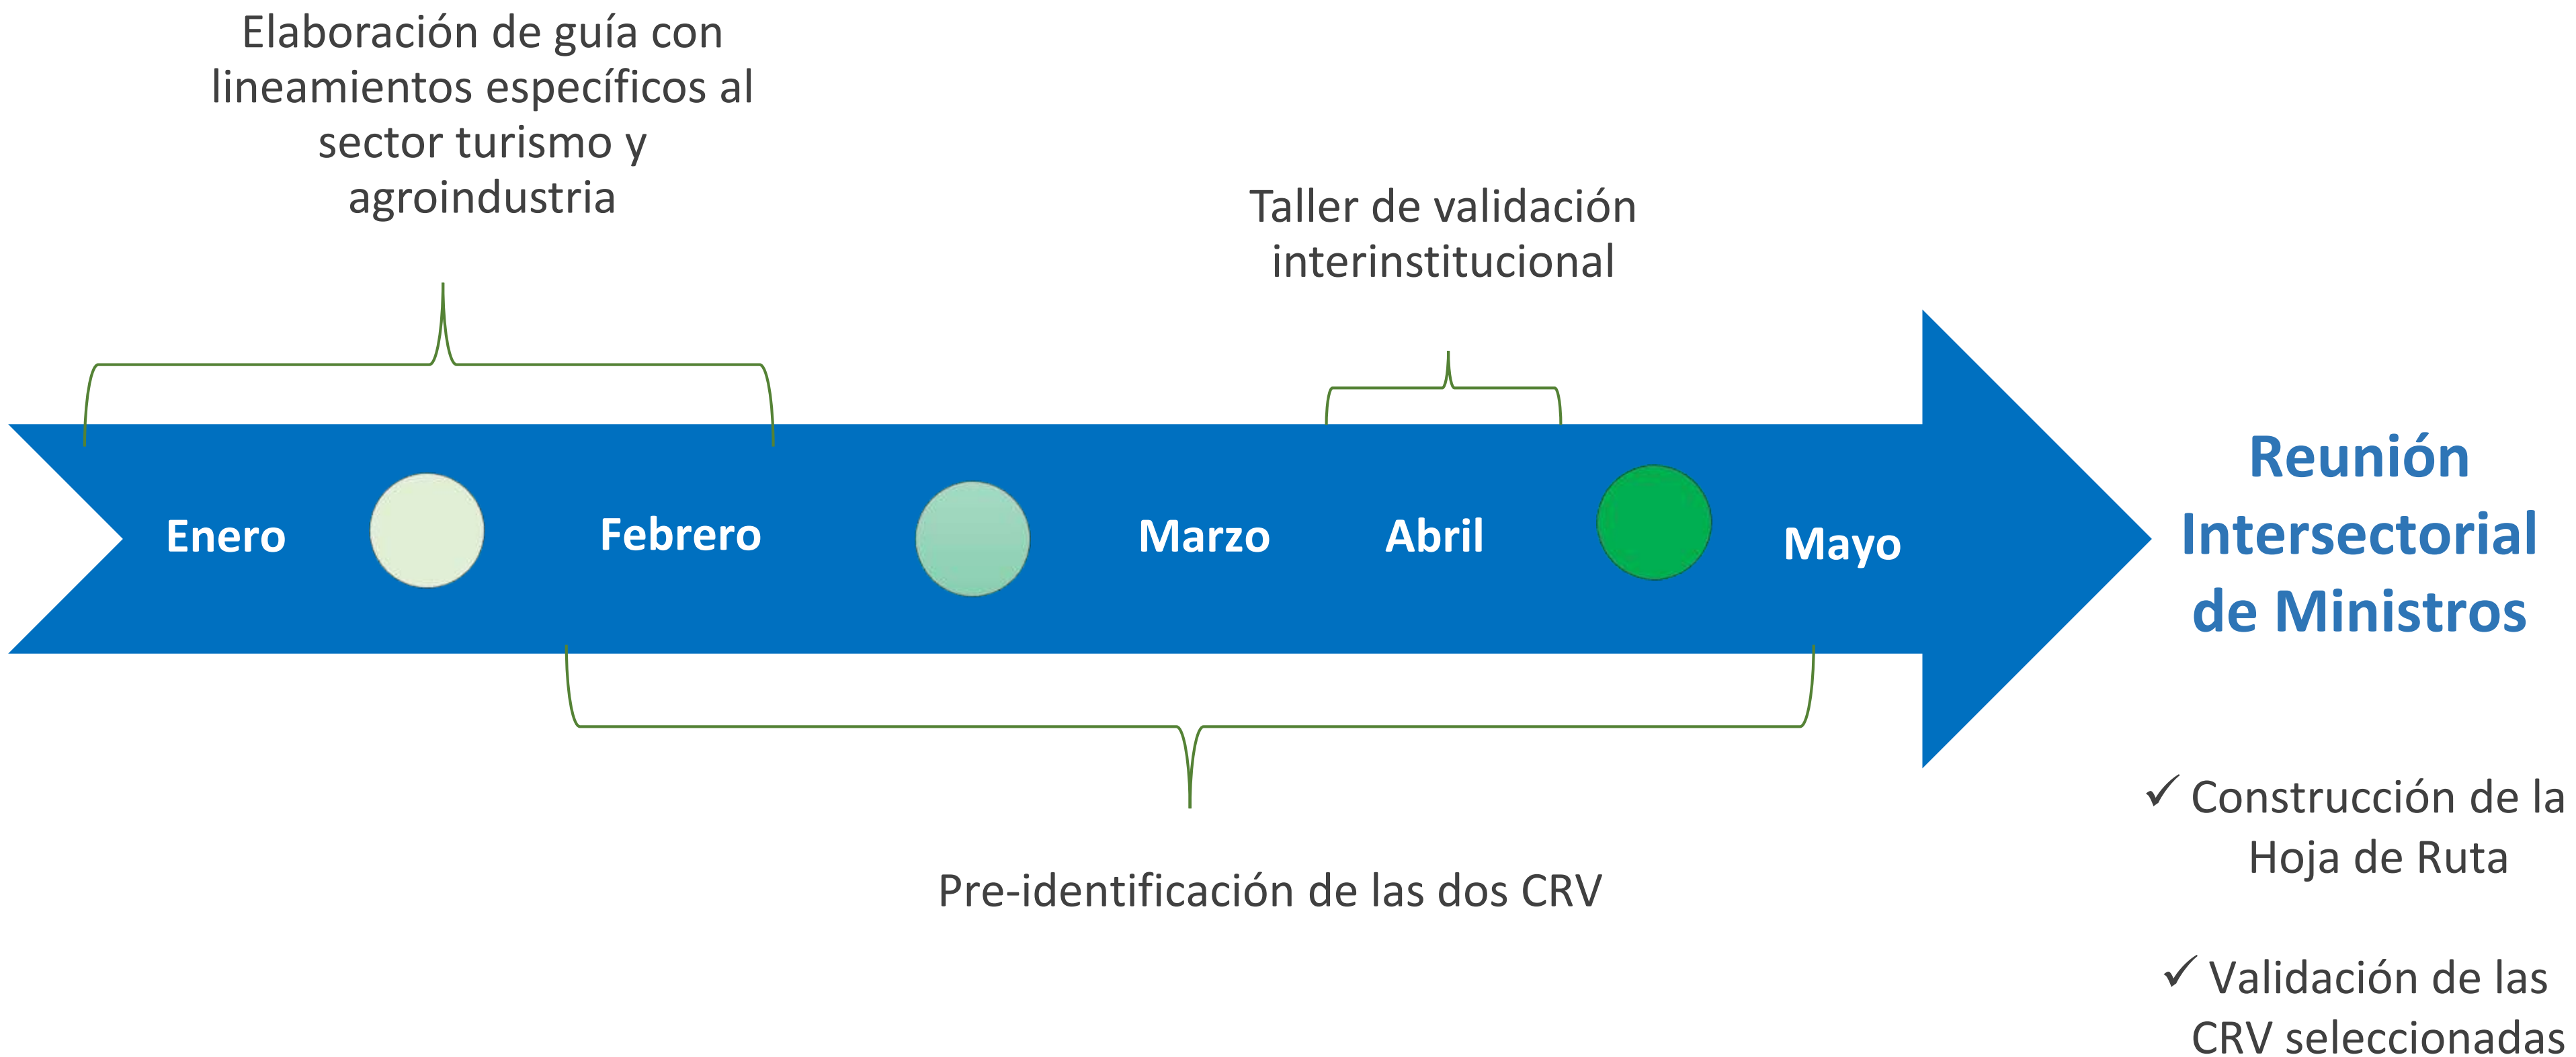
Elaboración de guía con lineamientos específicos al sector turismo y agroindustria

Taller de validación interinstitucional

Enero

Febrero

Marzo

Abril

Mayo

Reunión Intersectorial de Ministros

Pre-identificación de las dos CRV

✓ Construcción de la Hoja de Ruta

✓ Validación de las CRV seleccionadas